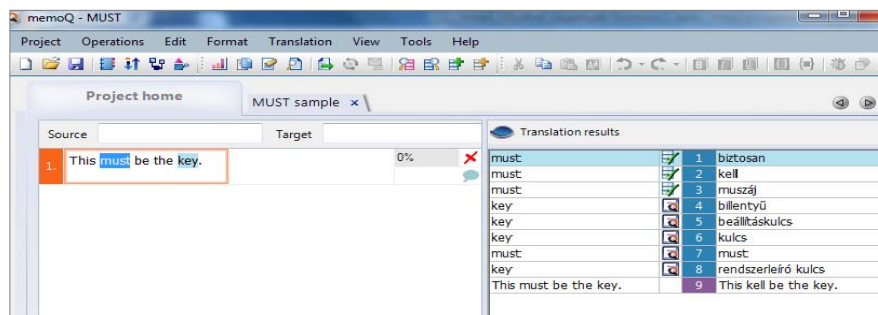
memoQ - MUST

Project Operations Edit Format Translation View Tools Help

Project home

MUST sample ×

Source

Target

1. This must be the key.

0%

Translation results

| | | | |
|---|---|---|---|
| must | | 1 | biztosan |
| must | | 2 | kell |
| must | | 3 | muszáj |
| key | | 4 | billentyű |
| key | | 5 | beállításkulcs |
| key | | 6 | kulcs |
| must | | 7 | must |
| key | | 8 | rendszerleíró kulcs |
| This must be the key. | | 9 | This kell be the key. |